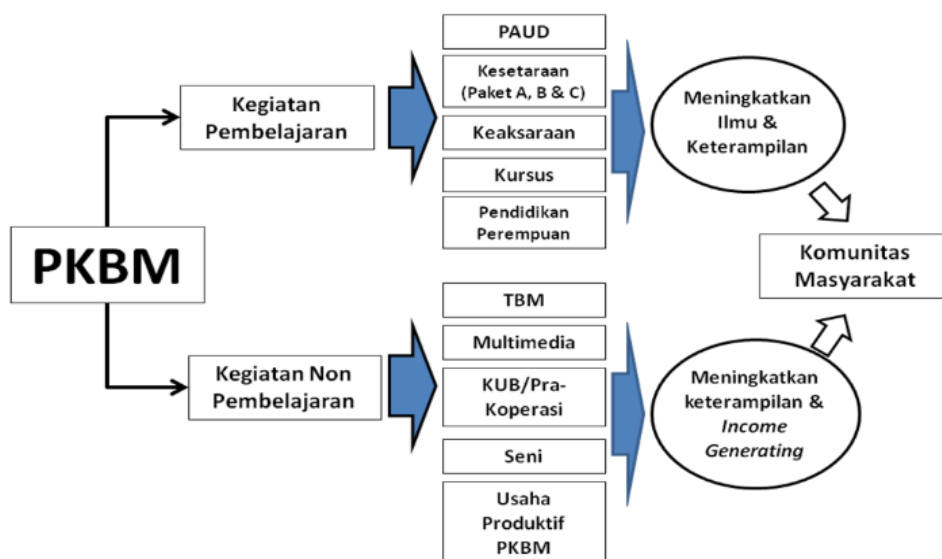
PKBM

Kegiatan Pembelajaran

PAUD

Kesetaraan (Paket A, B & C)

Keaksaraan

Kursus

Pendidikan Perempuan

Meningkatkan Ilmu & Keterampilan

Komunitas Masyarakat

Kegiatan Non Pembelajaran

TBM

Multimedia

KUB/Pra-Koperasi

Seni

Usaha Produktif PKBM

Meningkatkan keterampilan & *Income Generating*